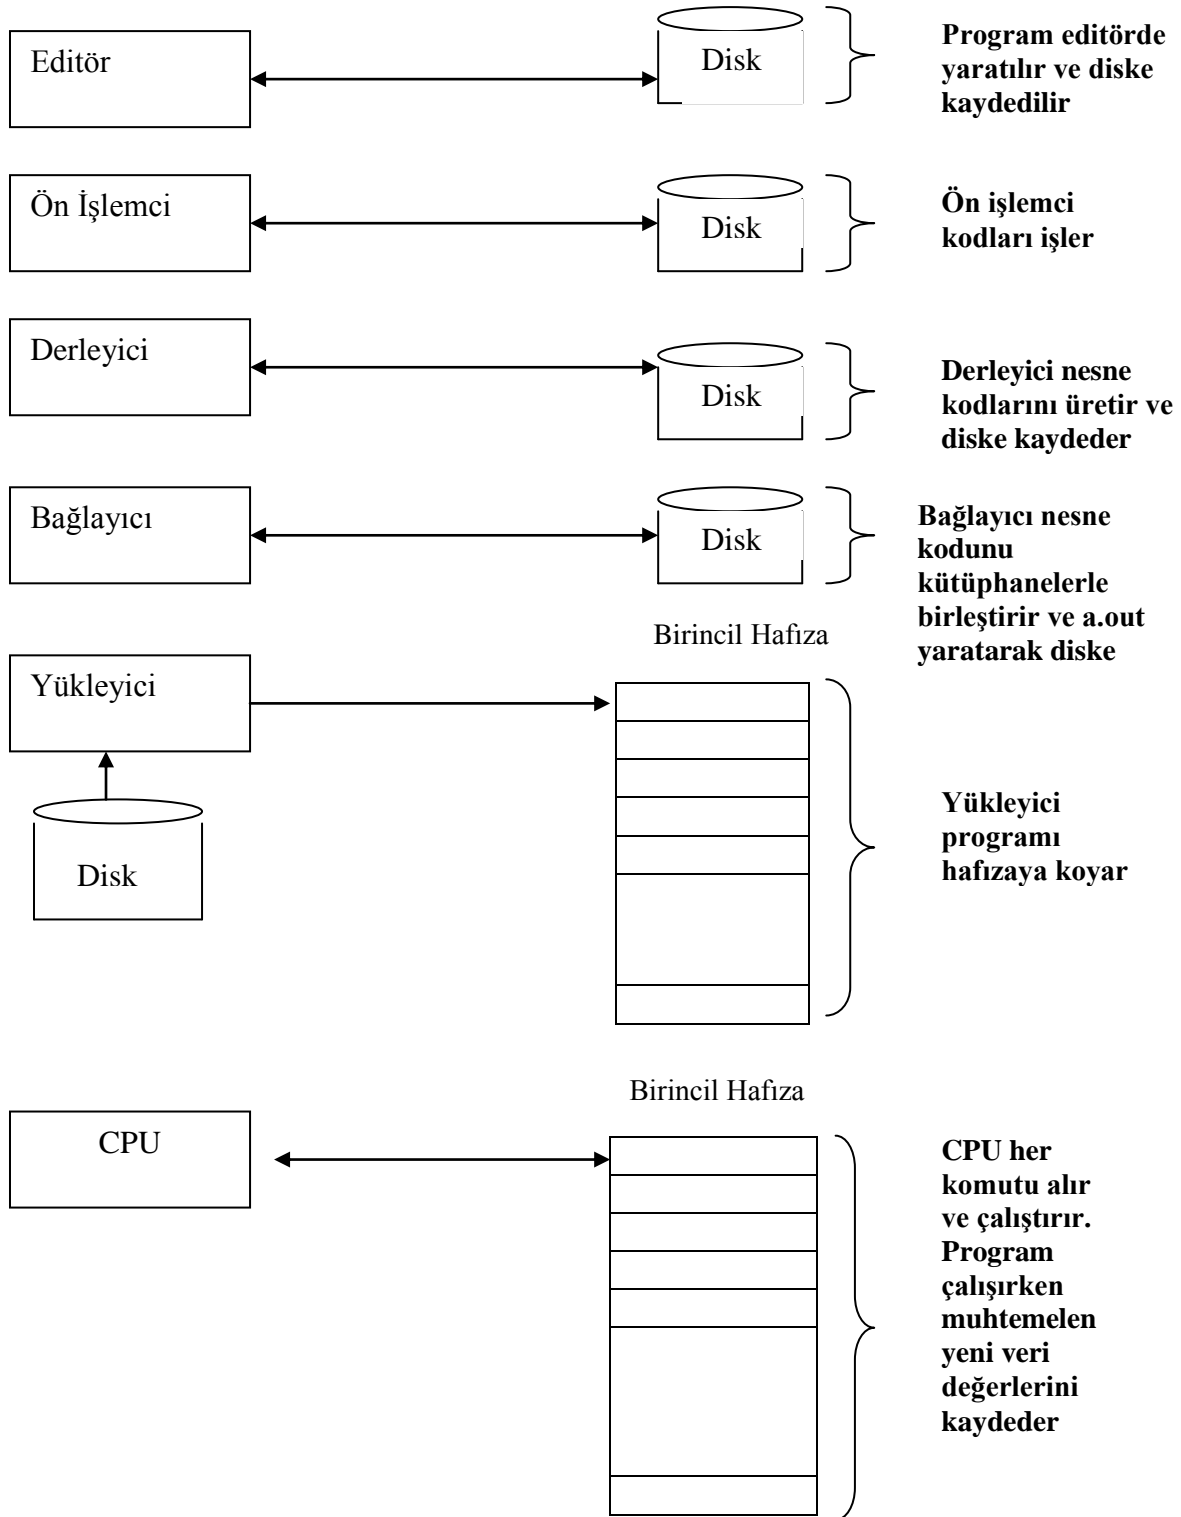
Editör

Disk

Program editörde yaratılır ve diske kaydedilir

Ön İşlemci

Disk

Ön işlemci kodları işler

Derleyici

Disk

Derleyici nesne kodlarını üretir ve diske kaydeder

Bağlayıcı

Disk

Bağlayıcı nesne kodunu kütüphanelerle birleştirir ve a.out yaratarak diske

Birincil Hafıza

Yükleyici

Disk

Yükleyici programı hafızaya koyar

Birincil Hafıza

CPU

CPU her komutu alır ve çalıştırır. Program çalışırken muhtemelen yeni veri değerlerini kaydeder